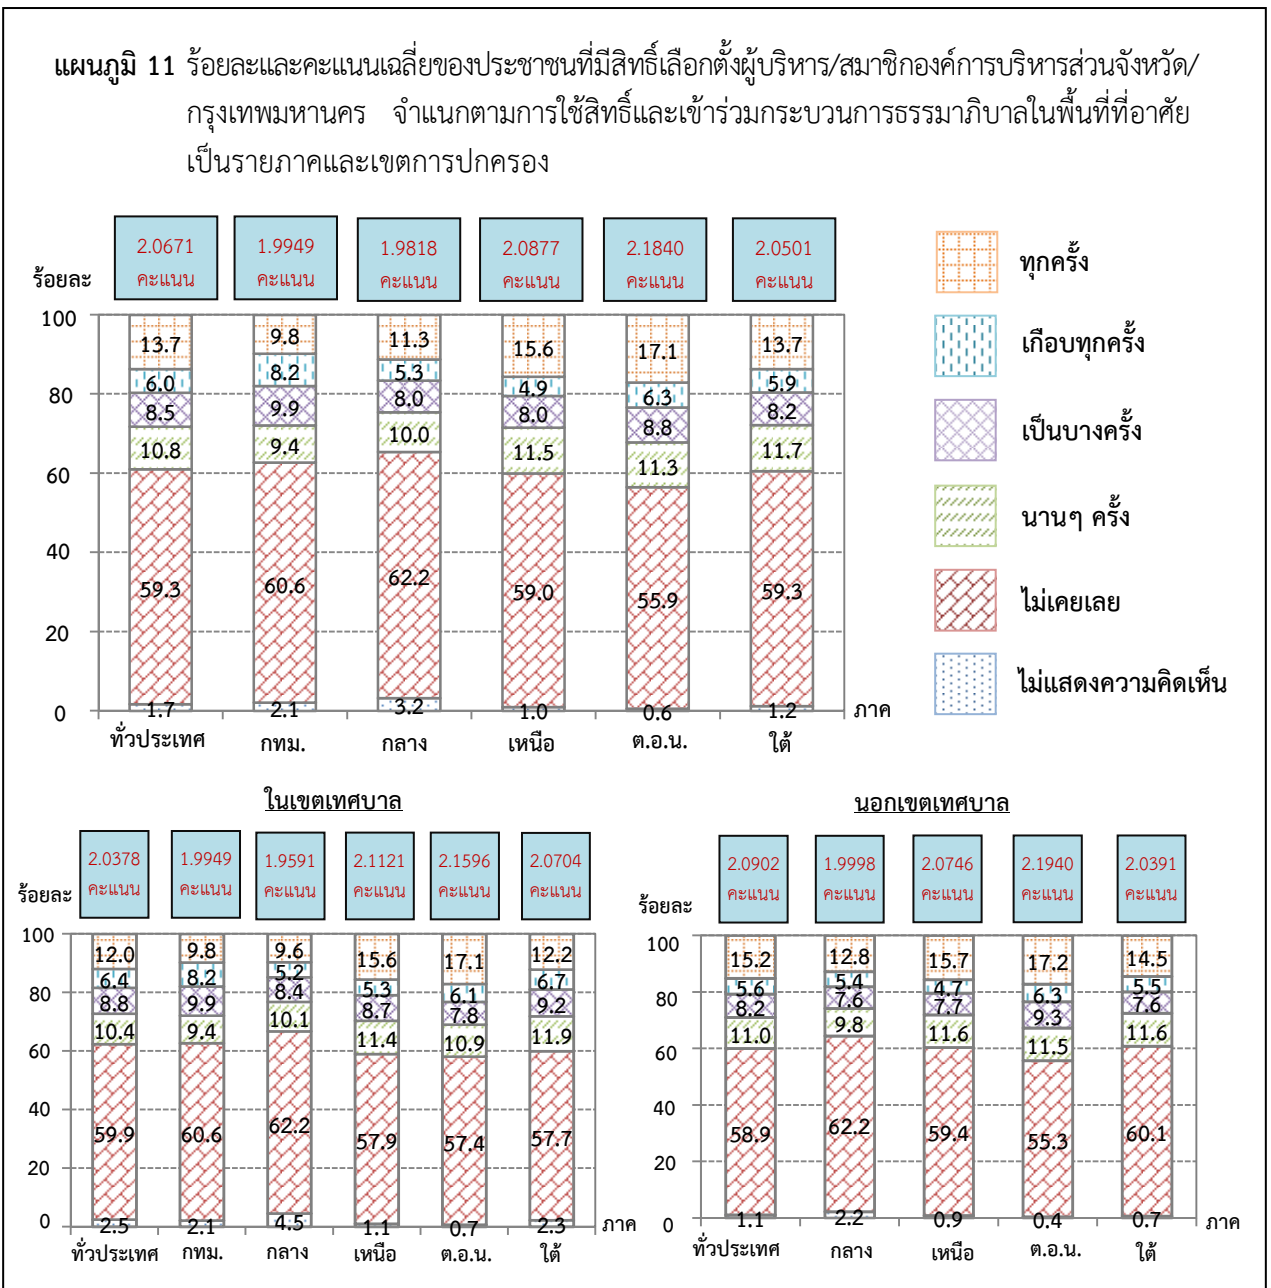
แผนภูมิ 11 ร้อยละและคะแนนเฉลี่ยของประชาชนที่มีสิทธิ์เลือกตั้งผู้บริหาร/สมาชิกองค์การบริหารส่วนจังหวัด/กรุงเทพมหานคร จำแนกตามการใช้สิทธิ์และเข้าร่วมกระบวนการธรรมาภิบาลในพื้นที่ที่อาศัยเป็นรายภาคและเขตการปกครอง

2.0671 คะแนน | 1.9949 คะแนน | 1.9818 คะแนน | 2.0877 คะแนน | 2.1840 คะแนน | 2.0501 คะแนน

ร้อยละ

100
80
60
40
20
0

| | ทั่วประเทศ | กทม. | กลาง | เหนือ | ต.อ.น. | ใต้ |
|---|---|---|---|---|---|---|
| ทุกครั้ง | 13.7 | 9.8 | 11.3 | 15.6 | 17.1 | 13.7 |
| เกือบทุกครั้ง | 6.0 | 8.2 | 5.3 | 4.9 | 6.3 | 5.9 |
| เป็นบางครั้ง | 8.5 | 9.9 | 8.0 | 8.0 | 8.8 | 8.2 |
| นานๆ ครั้ง | 10.8 | 9.4 | 10.0 | 11.5 | 11.3 | 11.7 |
| ไม่เคยเลย | 59.3 | 60.6 | 62.2 | 59.0 | 55.9 | 59.3 |
| ไม่แสดงความคิดเห็น | 1.7 | 2.1 | 3.2 | 1.0 | 0.6 | 1.2 |

ภาค

ทุกครั้ง
เกือบทุกครั้ง
เป็นบางครั้ง
นานๆ ครั้ง
ไม่เคยเลย
ไม่แสดงความคิดเห็น

ในเขตเทศบาล

2.0378 คะแนน | 1.9949 คะแนน | 1.9591 คะแนน | 2.1121 คะแนน | 2.1596 คะแนน | 2.0704 คะแนน

ร้อยละ

100
80
60
40
20
0

| | ทั่วประเทศ | กทม. | กลาง | เหนือ | ต.อ.น. | ใต้ |
|---|---|---|---|---|---|---|
| ทุกครั้ง | 12.0 | 9.8 | 9.6 | 15.6 | 17.1 | 12.2 |
| เกือบทุกครั้ง | 6.4 | 8.2 | 5.2 | 5.3 | 6.1 | 6.7 |
| เป็นบางครั้ง | 8.8 | 9.9 | 8.4 | 8.7 | 7.8 | 9.2 |
| นานๆ ครั้ง | 10.4 | 9.4 | 10.1 | 11.4 | 10.9 | 11.9 |
| ไม่เคยเลย | 59.9 | 60.6 | 62.2 | 57.9 | 57.4 | 57.7 |
| ไม่แสดงความคิดเห็น | 2.5 | 2.1 | 4.5 | 1.1 | 0.7 | 2.3 |

ภาค

นอกเขตเทศบาล

2.0902 คะแนน | 1.9998 คะแนน | 2.0746 คะแนน | 2.1940 คะแนน | 2.0391 คะแนน

ร้อยละ

100
80
60
40
20
0

| | ทั่วประเทศ | กลาง | เหนือ | ต.อ.น. | ใต้ |
|---|---|---|---|---|---|
| ทุกครั้ง | 15.2 | 12.8 | 15.7 | 17.2 | 14.5 |
| เกือบทุกครั้ง | 5.6 | 5.4 | 4.7 | 6.3 | 5.5 |
| เป็นบางครั้ง | 8.2 | 7.6 | 7.7 | 9.3 | 7.6 |
| นานๆ ครั้ง | 11.0 | 9.8 | 11.6 | 11.5 | 11.6 |
| ไม่เคยเลย | 58.9 | 62.2 | 59.4 | 55.3 | 60.1 |
| ไม่แสดงความคิดเห็น | 1.1 | 2.2 | 0.9 | 0.4 | 0.7 |

ภาค